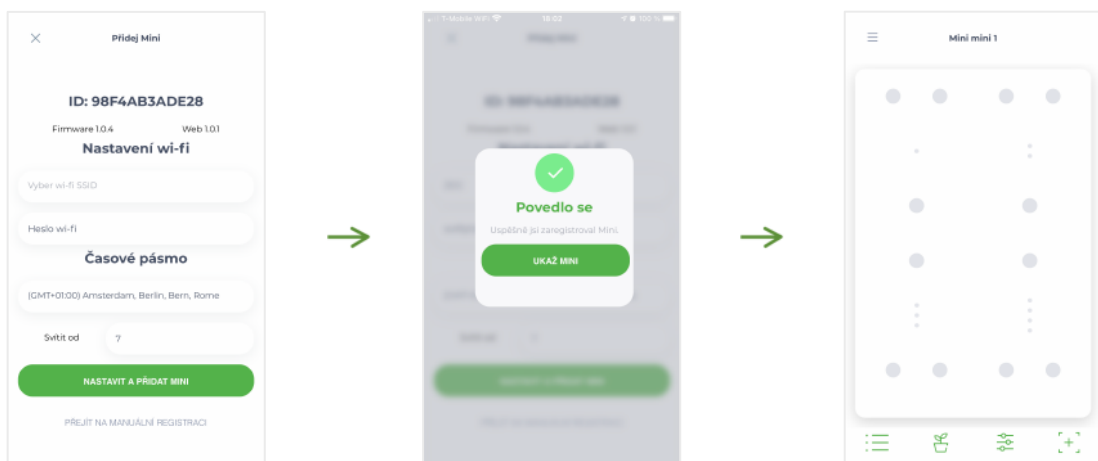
Přidej Mini

ID: 98F4AB3ADE28

Firmware 1.0.4

Web 1.0.1

Nastavení wi-fi

Vyber wi-fi SSID

Heslo wi-fi

Časové pásmo

(GMT+01:00) Amsterdam, Berlin, Bern, Rome

Svítit od

7

NASTAVIT A PŘIDAT MINI

PŘEJÍT NA MANUÁLNÍ REGISTRACI

T-Mobile Wi-Fi

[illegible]

Povedlo se

Úspěšně jsi zaregistroval Mini.

UKAŽ MINI

Mini mini 1